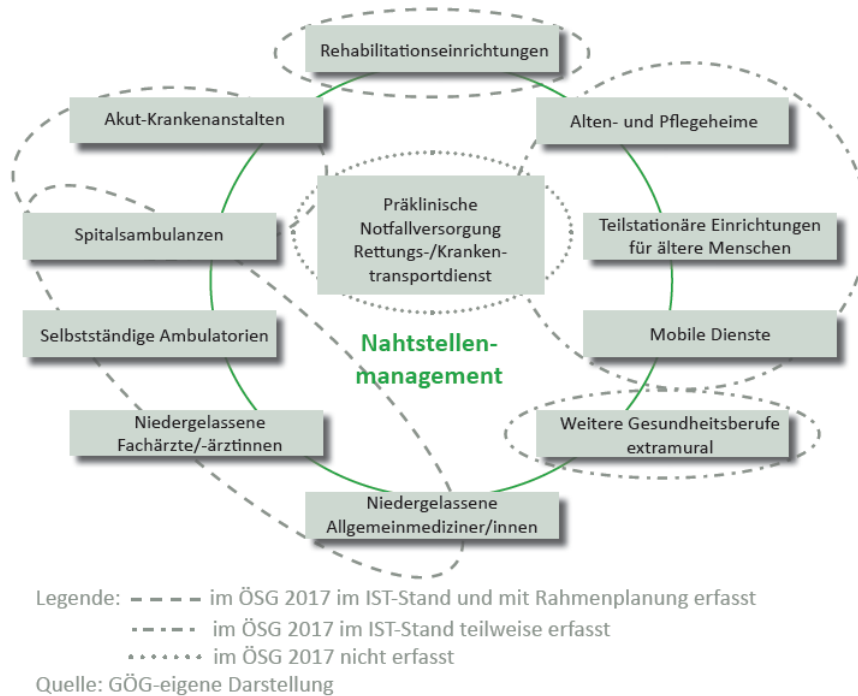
Rehabilitationseinrichtungen

Akut-Krankenanstalten

Alten- und Pflegeheime

Präklinische Notfallversorgung Rettungs-/Krankentransportdienst

Spitalsambulanzen

Teilstationäre Einrichtungen für ältere Menschen

Selbstständige Ambulatorien

Nahtstellenmanagement

Mobile Dienste

Niedergelassene Fachärzte/-ärztinnen

Weitere Gesundheitsberufe extramural

Niedergelassene Allgemeinmediziner/innen

Legende: im ÖSG 2017 im IST-Stand und mit Rahmenplanung erfasst

im ÖSG 2017 im IST-Stand teilweise erfasst

im ÖSG 2017 nicht erfasst

Quelle: GÖG-eigene Darstellung